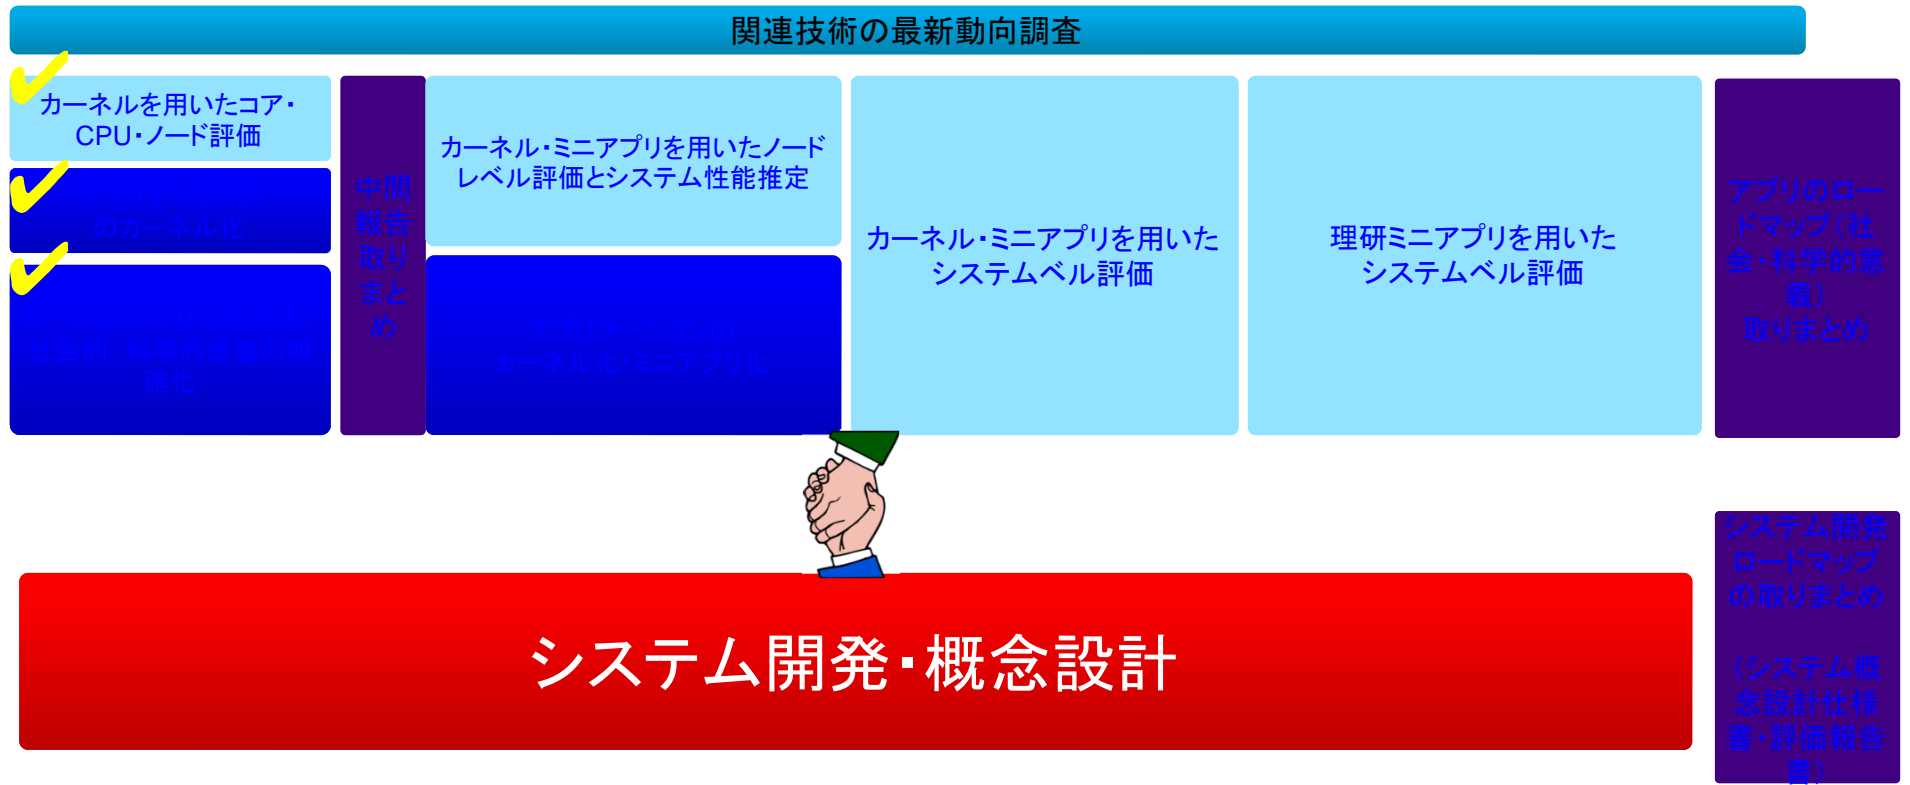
関連技術の最新動向調査

カーネルを用いたコア・CPU・ノード評価

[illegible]のカーネル化

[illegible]社会的・科学的意義の明確化

中間報告取りまとめ

カーネル・ミニアプリを用いたノードレベル評価とシステム性能推定

アプリケーションのカーネル化・ミニアプリ化

カーネル・ミニアプリを用いたシステムベル評価

理研ミニアプリを用いたシステムベル評価

アプリのロードマップ(社会・科学的意義)取りまとめ

システム開発・概念設計

システム開発ロードマップの取りまとめ

(システム概念設計仕様書・評価報告書)